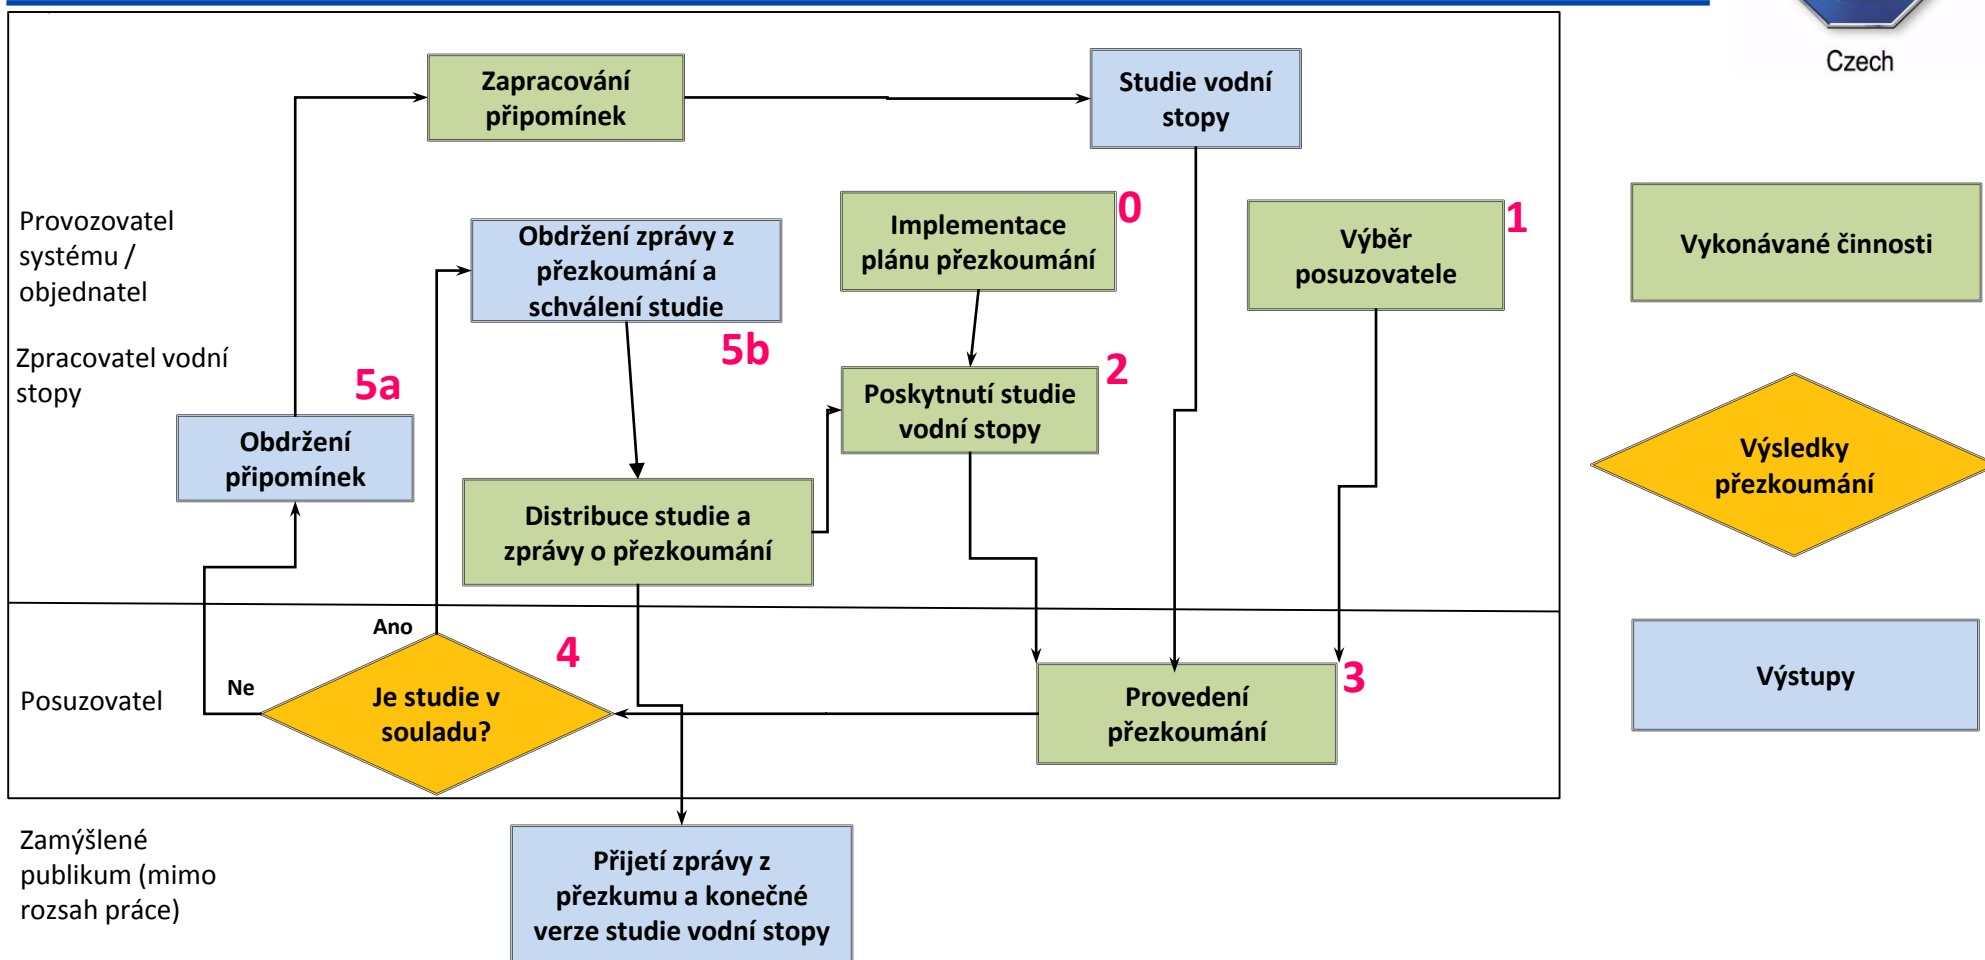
Czech

Zapracování připomínek

Studie vodní stopy

Provozovatel systému / objednatel

Zpracovatel vodní stopy

Obdržení zprávy z přezkoumání a schválení studie

0

Implementace plánu přezkoumání

1

Výběr posuzovatele

Vykonávané činnosti

5b

5a

2

Poskytnutí studie vodní stopy

Obdržení připomínek

Výsledky přezkoumání

Distribuce studie a zprávy o přezkoumání

Ano

4

3

Ne

Posuzovatel

Je studie v souladu?

Provedení přezkoumání

Výstupy

Zamýšlené publikum (mimo rozsah práce)

Přijetí zprávy z přezkumu a konečné verze studie vodní stopy